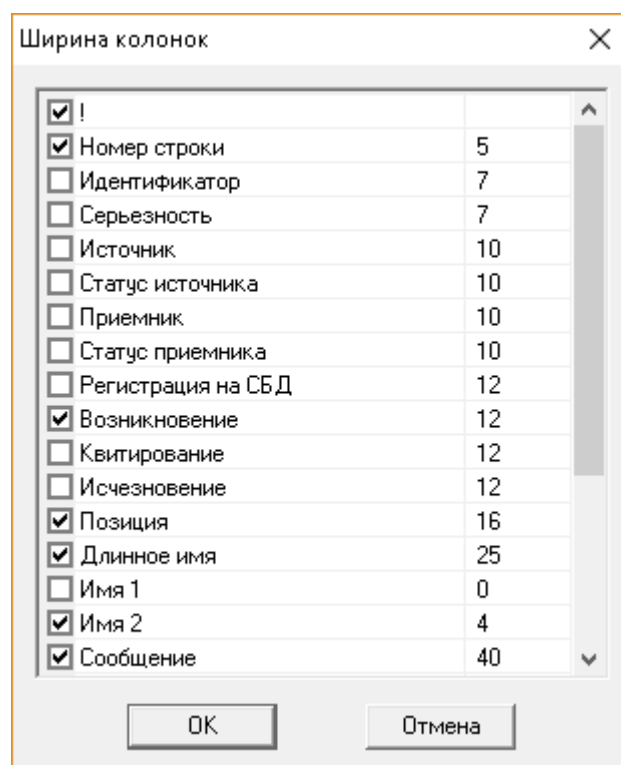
Ширина колонок

| | |
|---|---|
| ! | |
| Номер строки | 5 |
| Идентификатор | 7 |
| Серьезность | 7 |
| Источник | 10 |
| Статус источника | 10 |
| Приемник | 10 |
| Статус приемника | 10 |
| Регистрация на СБД | 12 |
| Возникновение | 12 |
| Квитирование | 12 |
| Исчезновение | 12 |
| Позиция | 16 |
| Длинное имя | 25 |
| Имя 1 | 0 |
| Имя 2 | 4 |
| Сообщение | 40 |

OK

Отмена